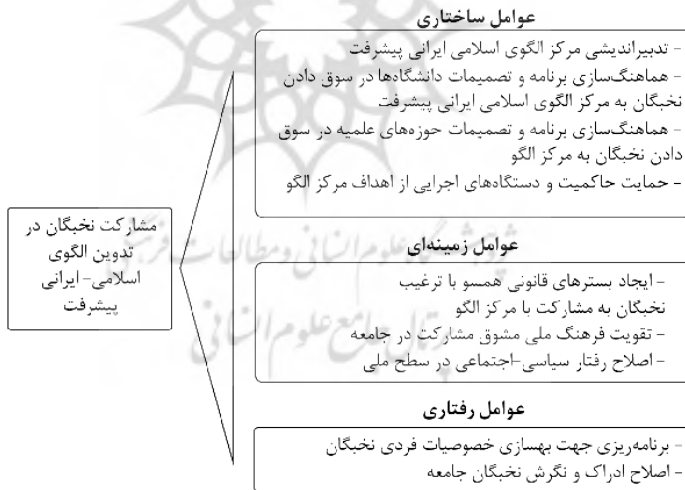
عوامل ساختاری

- تدبیراندیشی مرکز الگوی اسلامی ایرانی پیشرفت
- هماهنگ‌سازی برنامه و تصمیمات دانشگاه‌ها در سوق دادن نخبگان به مرکز الگوی اسلامی ایرانی پیشرفت
- هماهنگ‌سازی برنامه و تصمیمات حوزه‌های علمیه در سوق دادن نخبگان به مرکز الگو
- حمایت حاکمیت و دستگاه‌های اجرایی از اهداف مرکز الگو

مشارکت نخبگان در تدوین الگوی اسلامی- ایرانی پیشرفت

عوامل زمینه‌ای

- ایجاد بسترهای قانونی همسو با ترغیب نخبگان به مشارکت با مرکز الگو
- تقویت فرهنگ ملی مشوق مشارکت در جامعه
- اصلاح رفتار سیاسی-اجتماعی در سطح ملی

عوامل رفتاری

- برنامه‌ریزی جهت بهسازی خصوصیات فردی نخبگان
- اصلاح ادراک و نگرش نخبگان جامعه